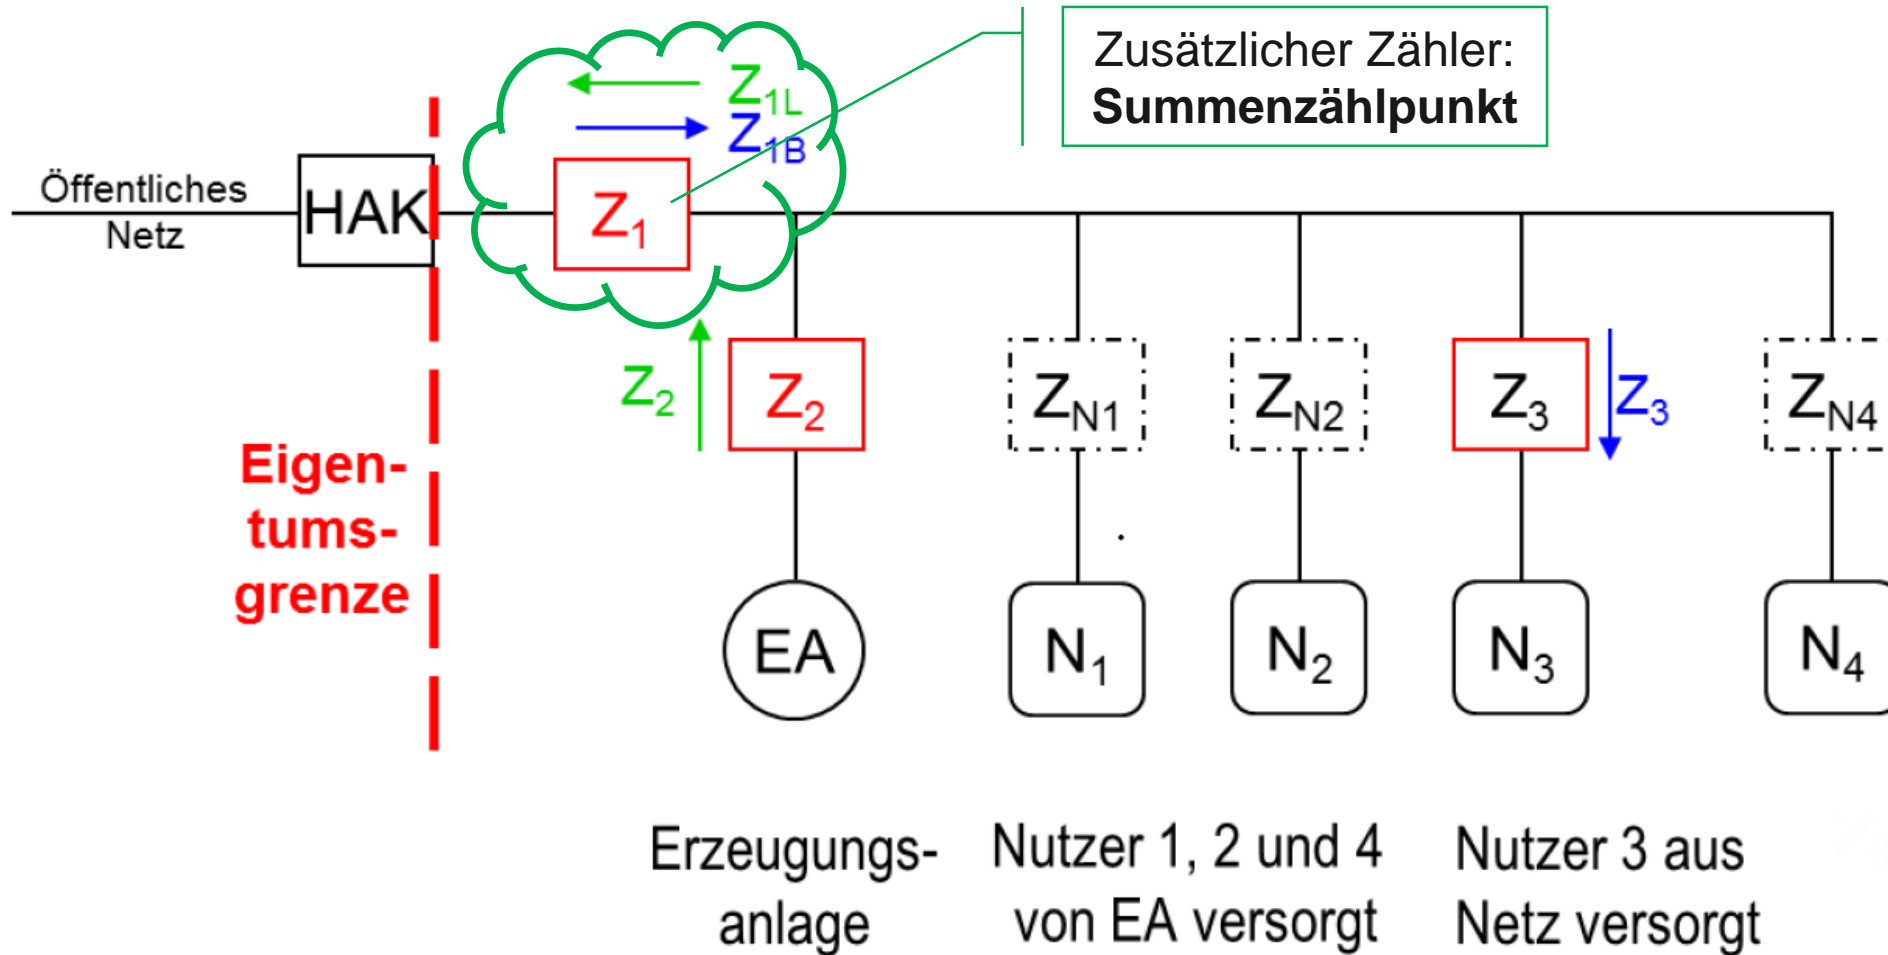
Zusätzlicher Zähler:
**Summenzählpunkt**

$Z_{1L}$
$Z_{1B}$

Öffentliches Netz

HAK

$Z_1$

$Z_2$ $Z_2$

$Z_{N1}$ $Z_{N2}$ $Z_3$ $Z_3$ $Z_{N4}$

Eigen-tums-grenze

EA $N_1$ $N_2$ $N_3$ $N_4$

Erzeugungs-anlage

Nutzer 1, 2 und 4 von EA versorgt

Nutzer 3 aus Netz versorgt